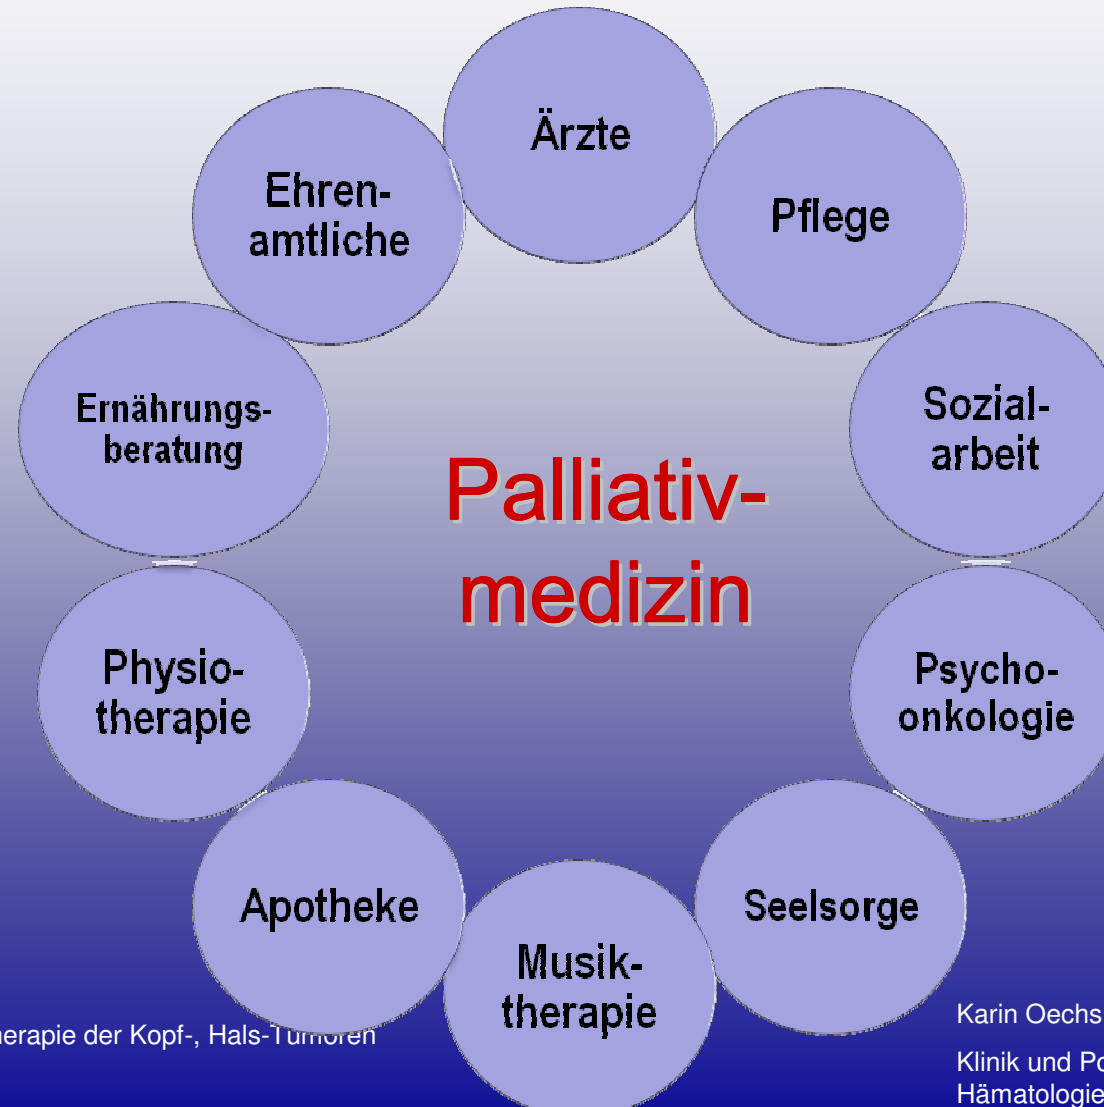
Ärzte

Pflege

Sozialarbeit

Psychoonkologie

Seelsorge

Musiktherapie

Apotheke

Physiotherapie

Ernährungsberatung

Ehrenamtliche

Palliativmedizin

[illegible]erapie der Kopf-, Hals-Tumoren

Karin Oechs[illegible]

Klinik und Po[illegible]
Hämatologie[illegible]